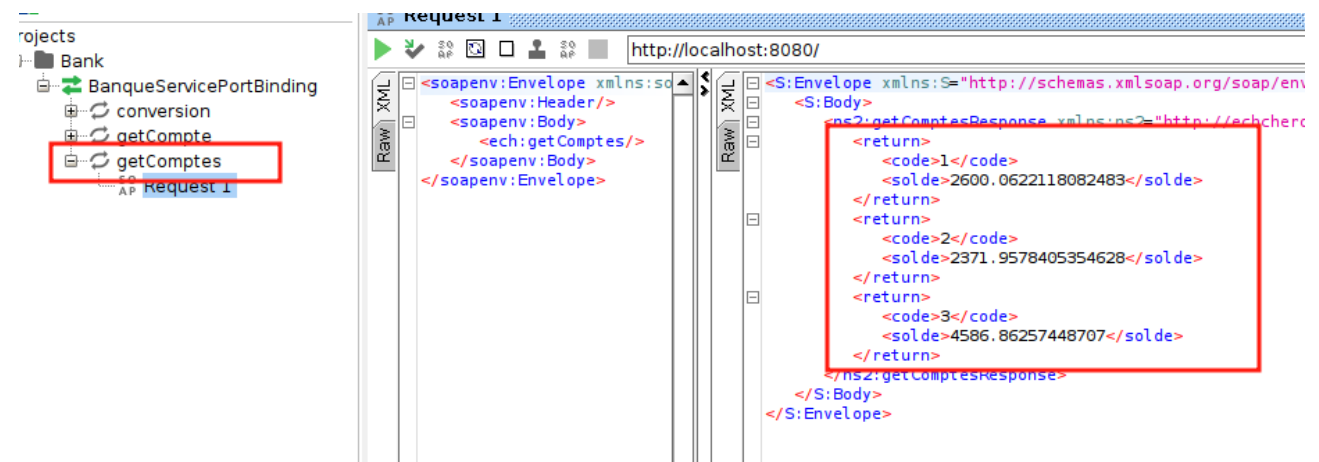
rojects
Bank
BanqueServicePortBinding
conversion
getCompte
getComptes
SO AP Request 1

SO AP Request 1

http://localhost:8080/

XML
Raw

<soapenv:Envelope xmlns:so
<soapenv:Header/>
<soapenv:Body>
<ech:getComptes/>
</soapenv:Body>
</soapenv:Envelope>

XML
Raw

<S:Envelope xmlns:S="http://schemas.xmlsoap.org/soap/env
<S:Body>
<ns2:getComptesResponse xmlns:ns2="http://echerc
<return>
<code>1</code>
<solde>2600.0622118082483</solde>
</return>
<return>
<code>2</code>
<solde>2371.9578405354628</solde>
</return>
<return>
<code>3</code>
<solde>4586.86257448707</solde>
</return>
</ns2:getComptesResponse>
</S:Body>
</S:Envelope>